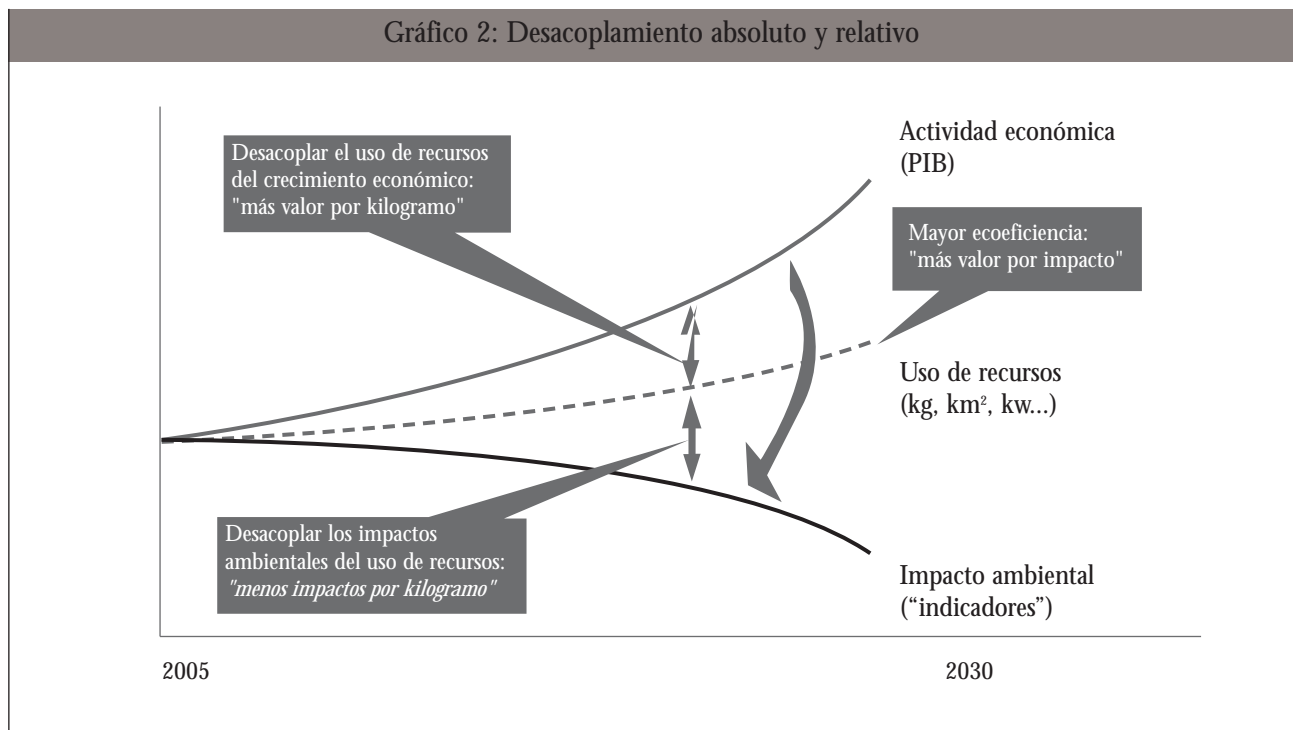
Gráfico 2: Desacoplamiento absoluto y relativo

Desacoplar el uso de recursos del crecimiento económico: "más valor por kilogramo"

Actividad económica (PIB)

Mayor ecoeficiencia: "más valor por impacto"

Uso de recursos (kg, km$^2$, kw...)

Desacoplar los impactos ambientales del uso de recursos: *"menos impactos por kilogramo"*

Impacto ambiental ("indicadores")

2005

2030